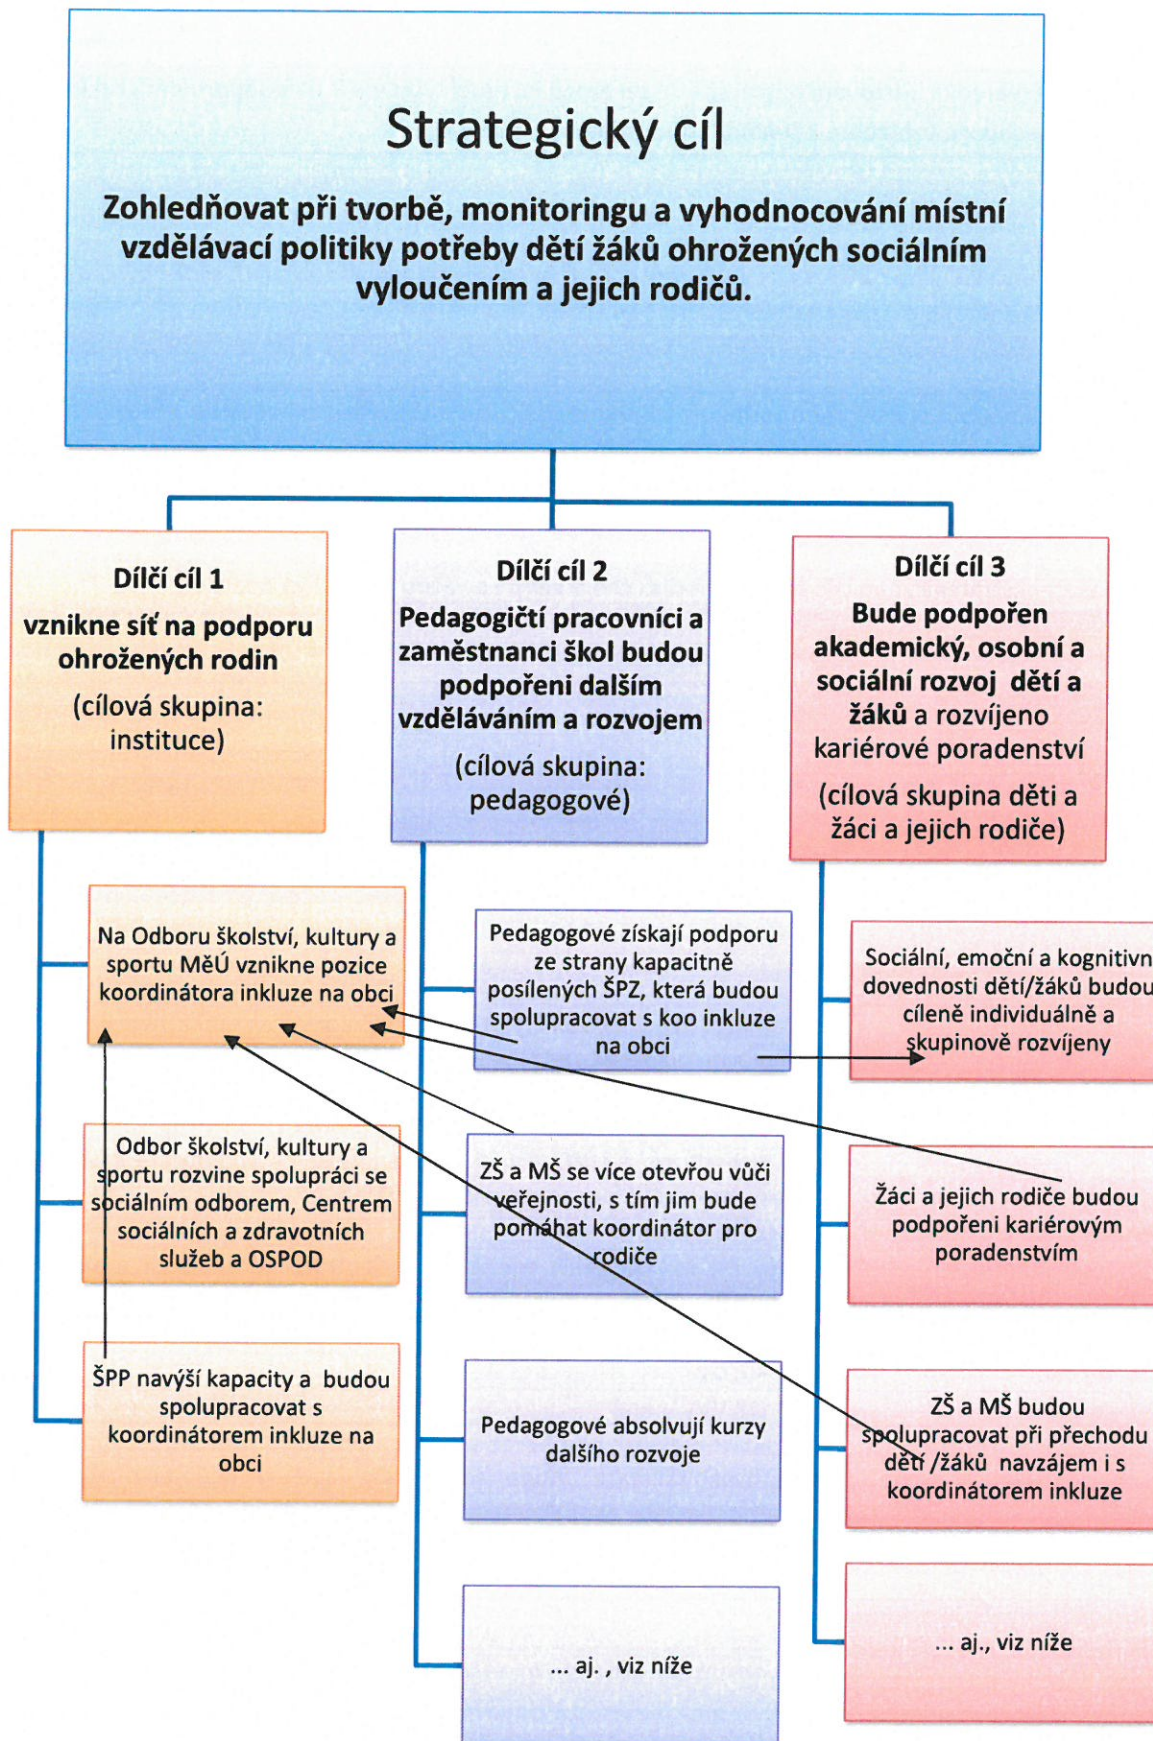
Strategický cíl

Zohledňovat při tvorbě, monitoringu a vyhodnocování místní vzdělávací politiky potřeby dětí žáků ohrožených sociálním vyloučením a jejich rodičů.

Dílčí cíl 1

vznikne síť na podporu ohrožených rodin

(cílová skupina: instituce)

Dílčí cíl 2

Pedagogičtí pracovníci a zaměstnanci škol budou podpořeni dalším vzděláváním a rozvojem

(cílová skupina: pedagogové)

Dílčí cíl 3

Bude podpořen akademický, osobní a sociální rozvoj dětí a žáků a rozvíjeno kariérové poradenství

(cílová skupina děti a žáci a jejich rodiče)

Na Odboru školství, kultury a sportu MěÚ vznikne pozice koordinátora inkluze na obci

Odbor školství, kultury a sportu rozvine spolupráci se sociálním odborem, Centrem sociálních a zdravotních služeb a OSPOD

ŠPP navýší kapacity a budou spolupracovat s koordinátorem inkluze na obci

Pedagogové získají podporu ze strany kapacitně posílených ŠPZ, která budou spolupracovat s koo inkluze na obci

ZŠ a MŠ se více otevřou vůči veřejnosti, s tím jim bude pomáhat koordinátor pro rodiče

Pedagogové absolvují kurzy dalšího rozvoje

... aj. , viz níže

Sociální, emoční a kognitivn dovednosti dětí/žáků budou cíleně individuálně a skupinově rozvíjeny

Žáci a jejich rodiče budou podpořeni kariérovým poradenstvím

ZŠ a MŠ budou spolupracovat při přechodu dětí /žáků navzájem i s koordinátorem inkluze

... aj., viz níže